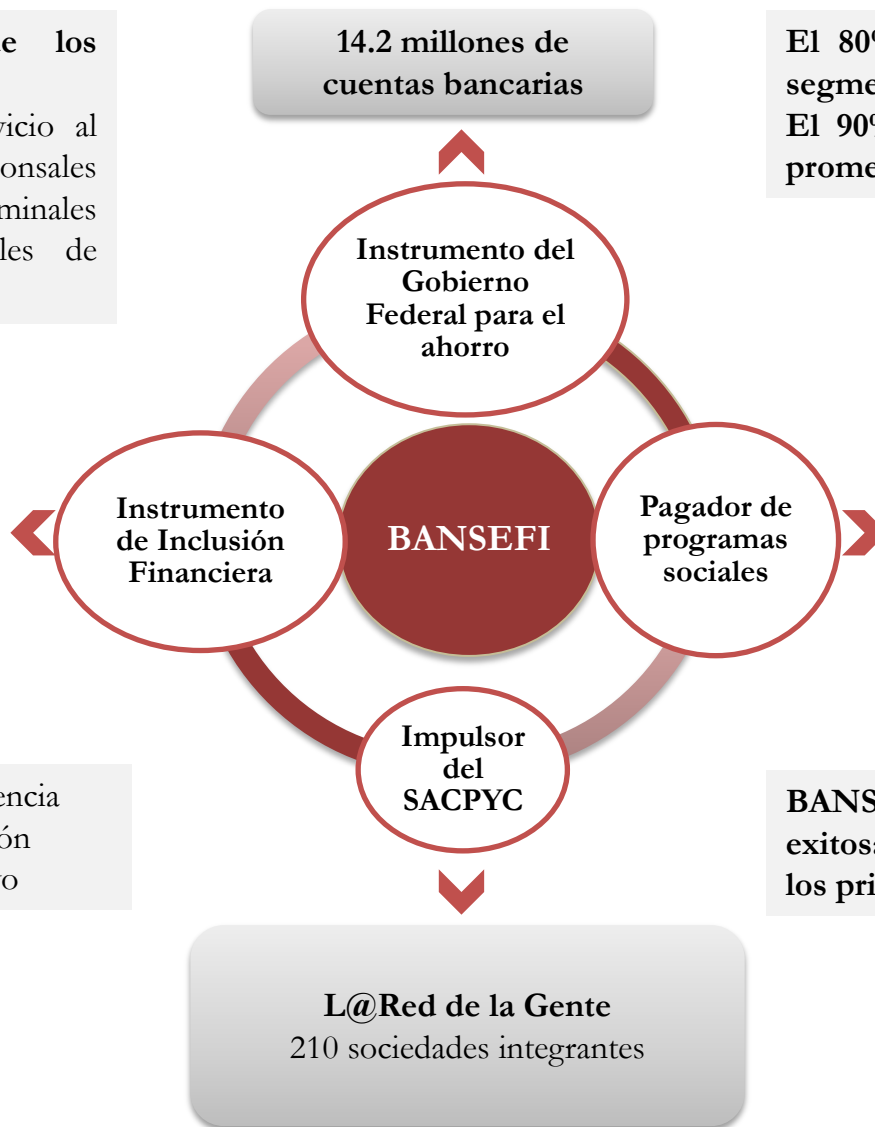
e los

vicio al
onsales
minales
les de

14.2 millones de cuentas bancarias

El 80
segme
El 90
prome

Instrumento del Gobierno Federal para el ahorro

Instrumento de Inclusión Financiera

BANSEFI

Pagador de programas sociales

Impulsor del SACPYC

encia
ón
o

BANS
exitos
los pri

L@Red de la Gente
210 sociedades integrantes